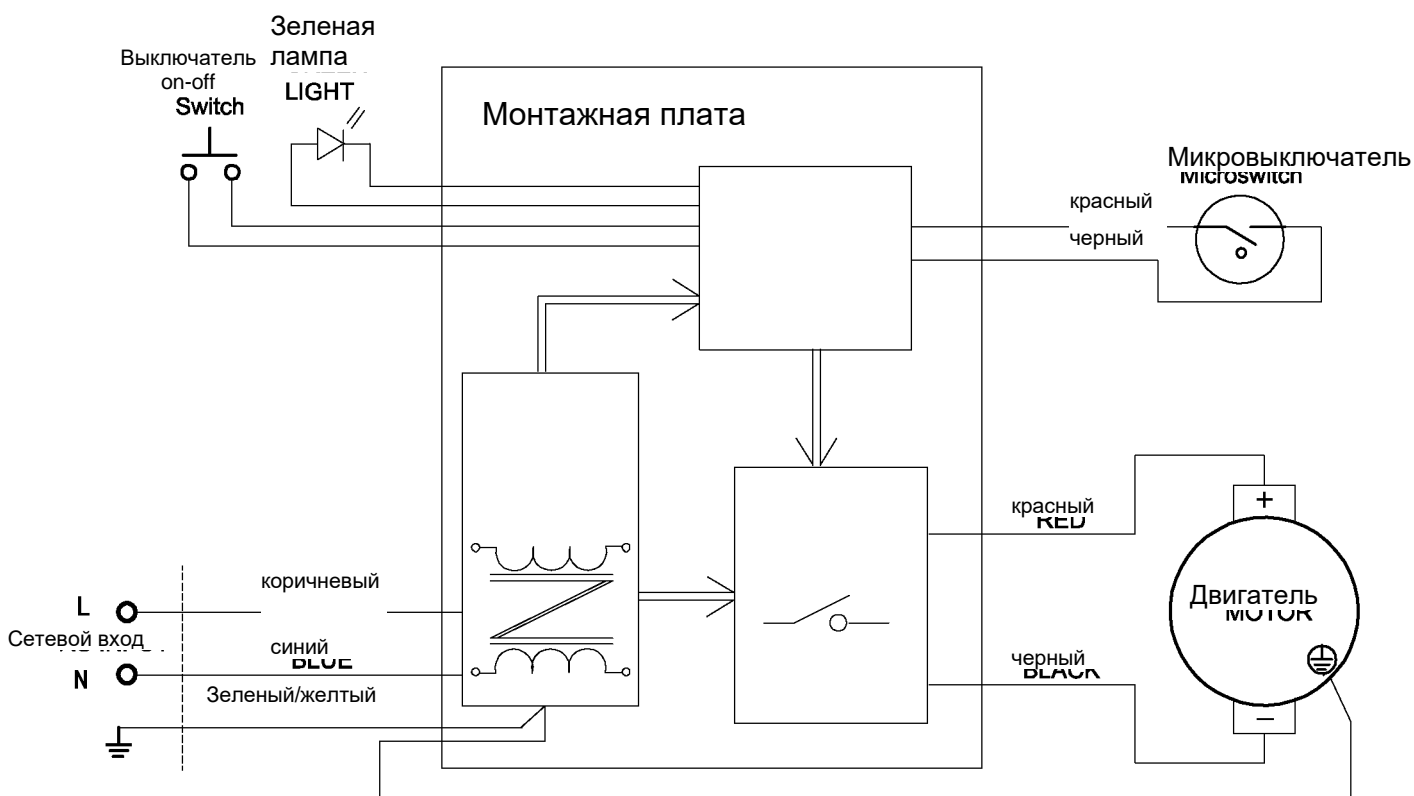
Зеленая лампа
LIGHT

Выключатель on-off
Switch

Монтажная плата

Микровыключатель
Microswitch

красный
черный

красный
RED

Двигатель
MOTOR

+
–

L
Сетевой вход
N

коричневый
синий
BLUE
Зеленый/желтый

черный
BLACK